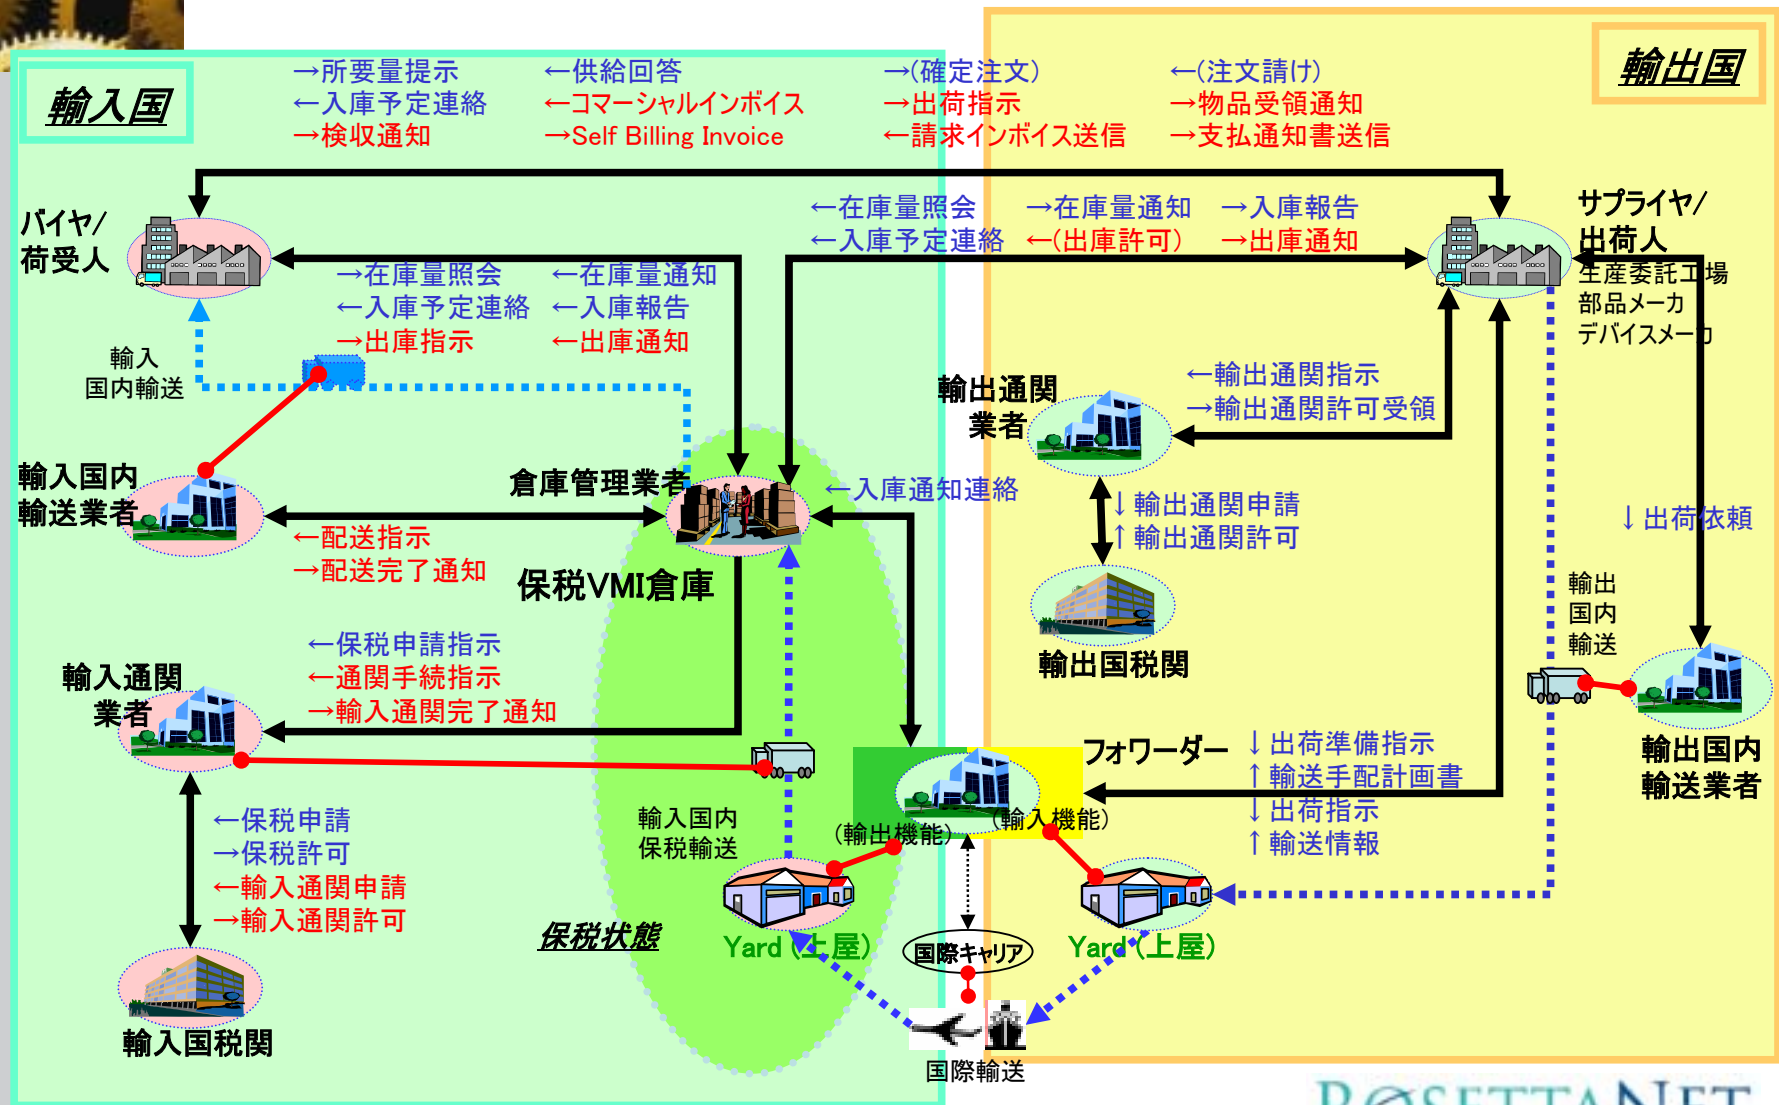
輸入国

→所要量提示
←入庫予定連絡
→検収通知

←供給回答
←コマーシャルインボイス
→Self Billing Invoice

→(確定注文)
→出荷指示
←請求インボイス送信

←(注文請け)
→物品受領通知
→支払通知書送信

輸出国

バイヤ/
荷受人

←在庫量照会
←入庫予定連絡

→在庫量通知
←(出庫許可)

→入庫報告
→出庫通知

サプライヤ/
出荷人
生産委託工場
部品メーカ
デバイスメーカ

→在庫量照会
←入庫予定連絡
→出庫指示

←在庫量通知
←入庫報告
←出庫通知

輸入
国内輸送

輸出通関
業者

←輸出通関指示
→輸出通関許可受領

輸入国内
輸送業者

倉庫管理業者

←入庫通知連絡

←配送指示
→配送完了通知

保税VMI倉庫

↓輸出通関申請
↑輸出通関許可

↓出荷依頼

輸出
国内
輸送

輸出国税関

←保税申請指示
←通関手続指示
→輸入通関完了通知

輸入通関
業者

フォワーダー

↓出荷準備指示
↑輸送手配計画書
↓出荷指示
↑輸送情報

輸出国内
輸送業者

←保税申請
→保税許可
←輸入通関申請
→輸入通関許可

輸入国内
保税輸送

(輸出機能)
(輸入機能)

保税状態

Yard(上屋)

国際キャリア

Yard(上屋)

輸入国税関

国際輸送

ROSETTANET